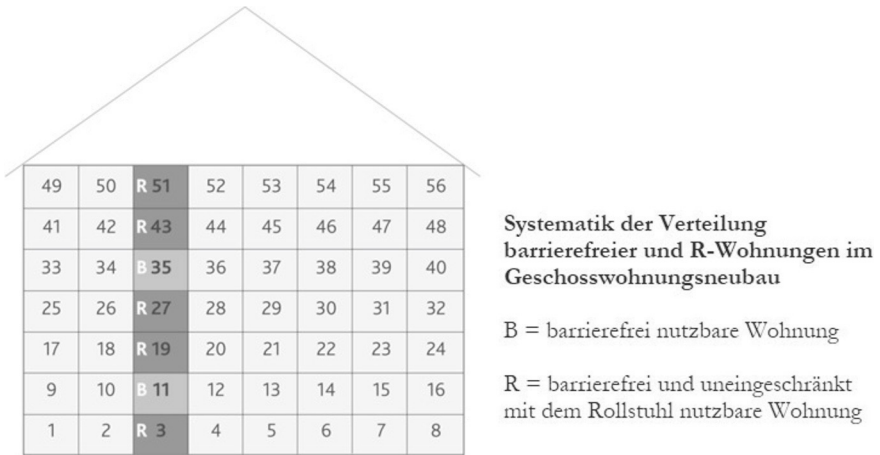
| 49 | 50 | R 51 | 52 | 53 | 54 | 55 | 56 |
|---|---|---|---|---|---|---|---|
| 41 | 42 | R 43 | 44 | 45 | 46 | 47 | 48 |
| 33 | 34 | B 35 | 36 | 37 | 38 | 39 | 40 |
| 25 | 26 | R 27 | 28 | 29 | 30 | 31 | 32 |
| 17 | 18 | R 19 | 20 | 21 | 22 | 23 | 24 |
| 9 | 10 | B 11 | 12 | 13 | 14 | 15 | 16 |
| 1 | 2 | R 3 | 4 | 5 | 6 | 7 | 8 |

Systematik der Verteilung barrierefreier und R-Wohnungen im Geschosswohnungsneubau

B = barrierefrei nutzbare Wohnung

R = barrierefrei und uneingeschränkt mit dem Rollstuhl nutzbare Wohnung